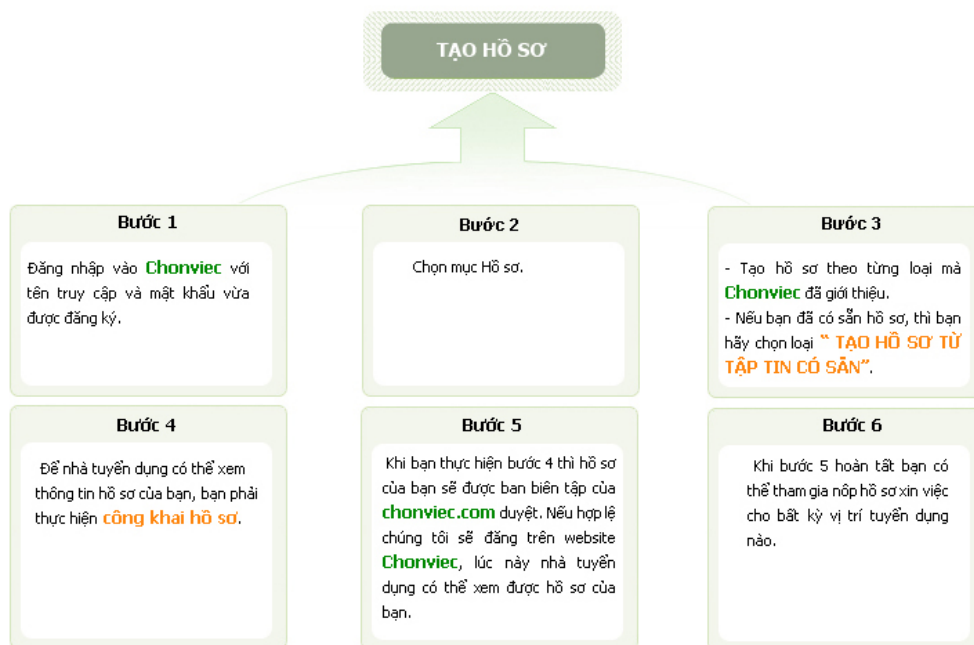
TẠO HỒ SƠ

Bước 1

Đăng nhập vào Chonviec với tên truy cập và mật khẩu vừa được đăng ký.

Bước 2

Chọn mục Hồ sơ.

Bước 3

- Tạo hồ sơ theo từng loại mà Chonviec đã giới thiệu.
- Nếu bạn đã có sẵn hồ sơ, thì bạn hãy chọn loại " TẠO HỒ SƠ TỪ TẬP TIN CÓ SẴN".

Bước 4

Để nhà tuyển dụng có thể xem thông tin hồ sơ của bạn, bạn phải thực hiện công khai hồ sơ.

Bước 5

Khi bạn thực hiện bước 4 thì hồ sơ của bạn sẽ được ban biên tập của chonviec.com duyệt. Nếu hợp lệ chúng tôi sẽ đăng trên website Chonviec, lúc này nhà tuyển dụng có thể xem được hồ sơ của bạn.

Bước 6

Khi bước 5 hoàn tất bạn có thể tham gia nộp hồ sơ xin việc cho bất kỳ vị trí tuyển dụng nào.